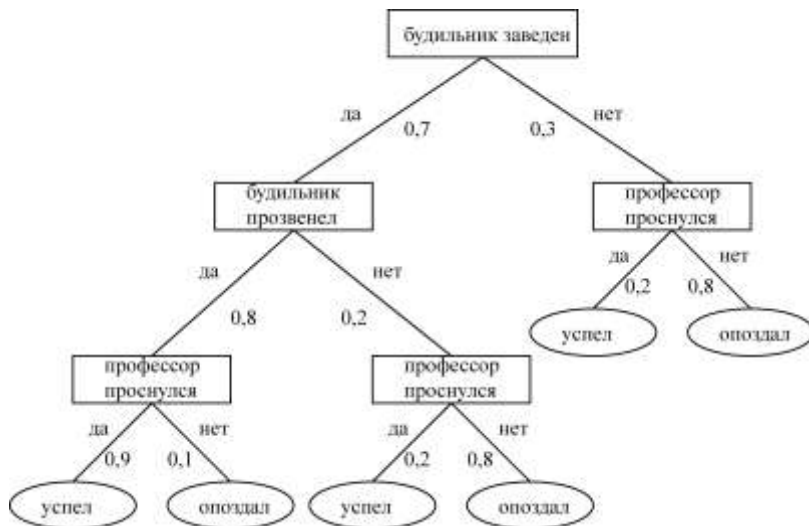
будильник заведен

да 0,7

0,3 нет

будильник прозвенел

профессор проснулся

да 0,2

0,8 нет

успел

опоздал

да 0,8

0,2 нет

профессор проснулся

да 0,9

0,1 нет

успел

опоздал

профессор проснулся

да 0,2

0,8 нет

успел

опоздал